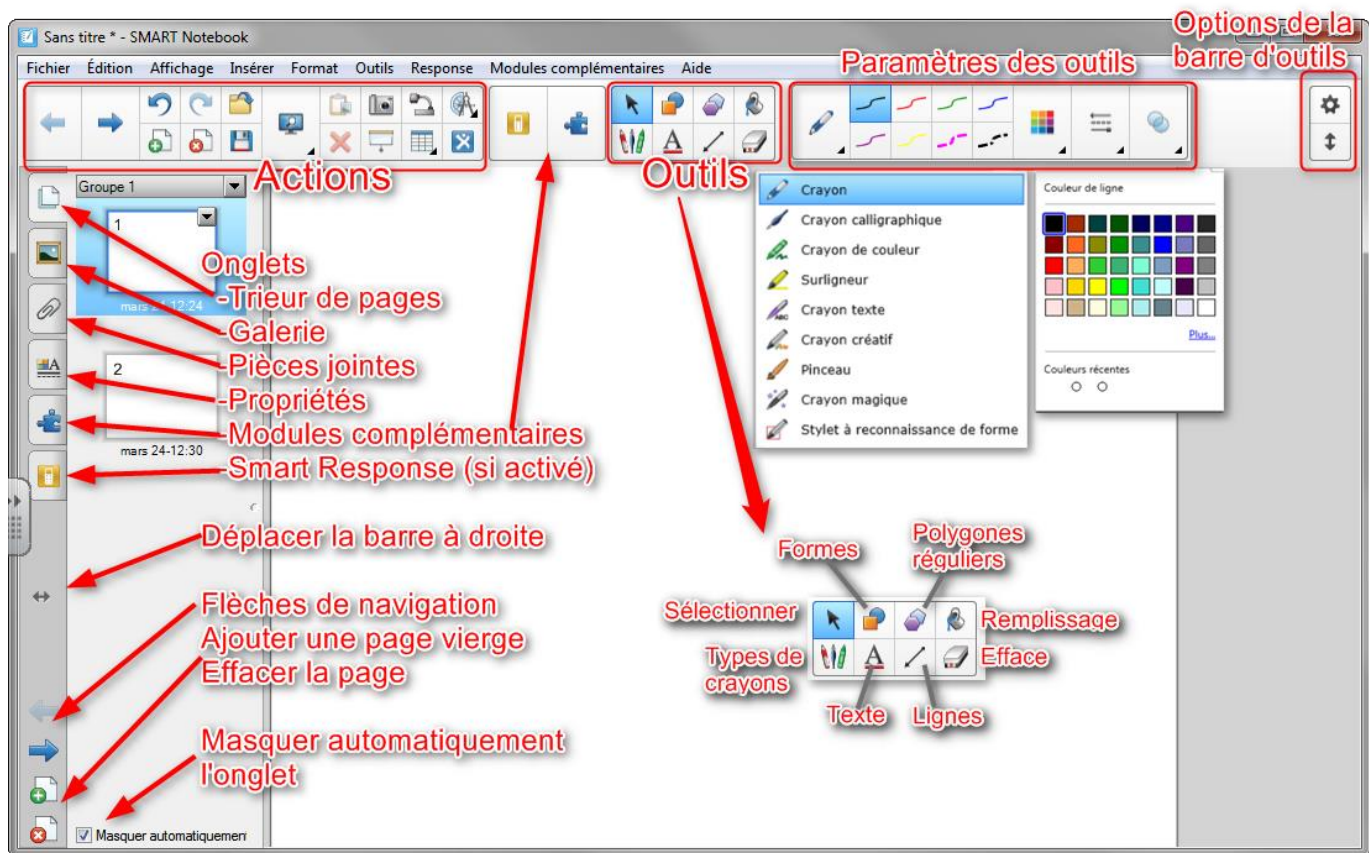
Sans titre * - SMART Notebook

Options de la barre d'outils

Fichier Édition Affichage Insérer Format Outils Response Modules complémentaires Aide

Paramètres des outils

Actions

Outils

Groupe 1

1

mars 24-12:24

2

mars 24-12:30

Onglets
-Trieur de pages
-Galerie
-Pièces jointes
-Propriétés
-Modules complémentaires
-Smart Response (si activé)

Déplacer la barre à droite

Flèches de navigation
Ajouter une page vierge
Effacer la page

Masquer automatiquement l'onglet

Masquer automatiquemen

Crayon
Crayon calligraphique
Crayon de couleur
Surligneur
Crayon texte
Crayon créatif
Pinceau
Crayon magique
Stylet à reconnaissance de forme

Couleur de ligne

Plus...

Couleurs récentes

Formes

Polygones réguliers

Sélectionner

Remplissage

Types de crayons

Efface

Texte

Lignes